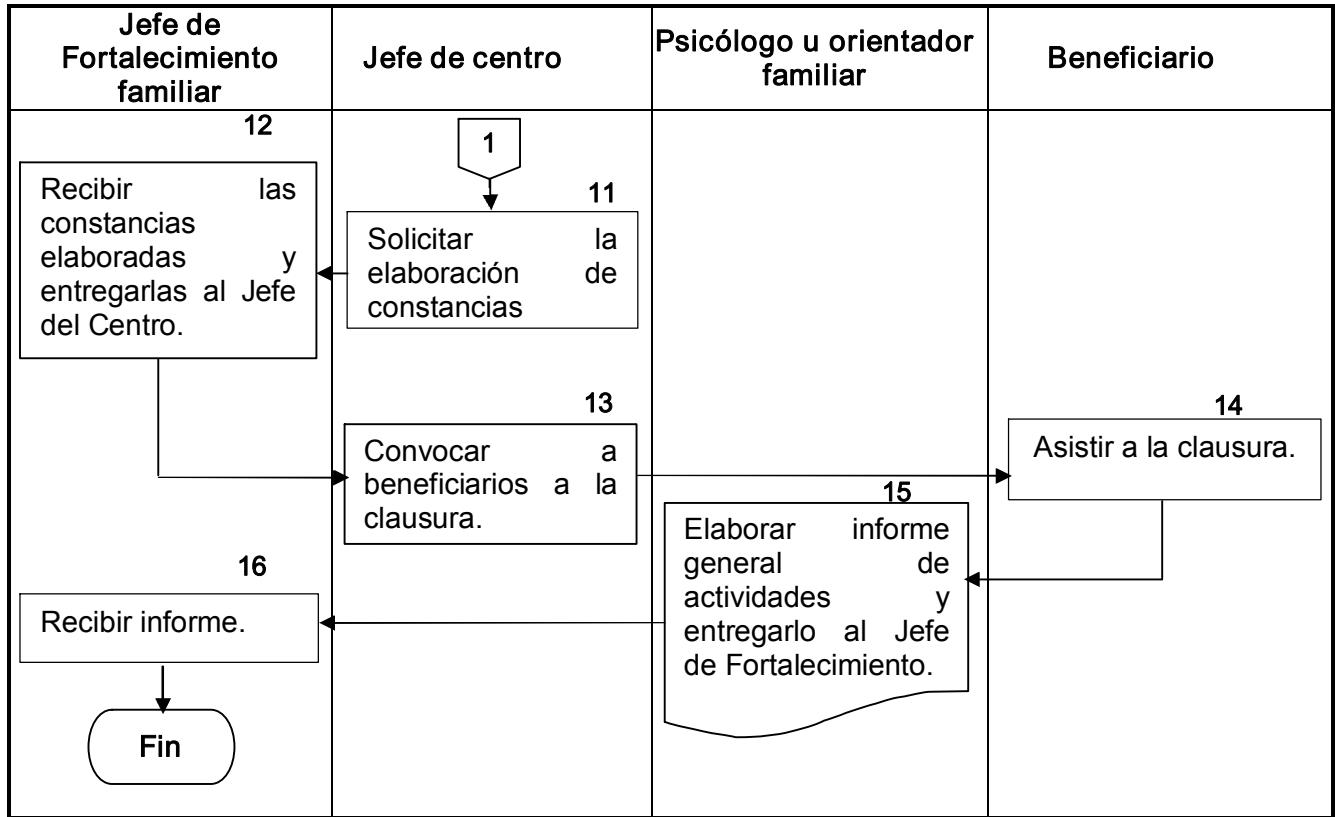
| Jefe de Fortalecimiento familiar | Jefe de centro | Psicólogo u orientador familiar | Beneficiario |
|---|---|---|---|

1

11
Solicitar la elaboración de constancias

12
Recibir las constancias elaboradas y entregarlas al Jefe del Centro.

13
Convocar a beneficiarios a la clausura.

14
Asistir a la clausura.

15
Elaborar informe general de actividades y entregarlo al Jefe de Fortalecimiento.

16
Recibir informe.

Fin